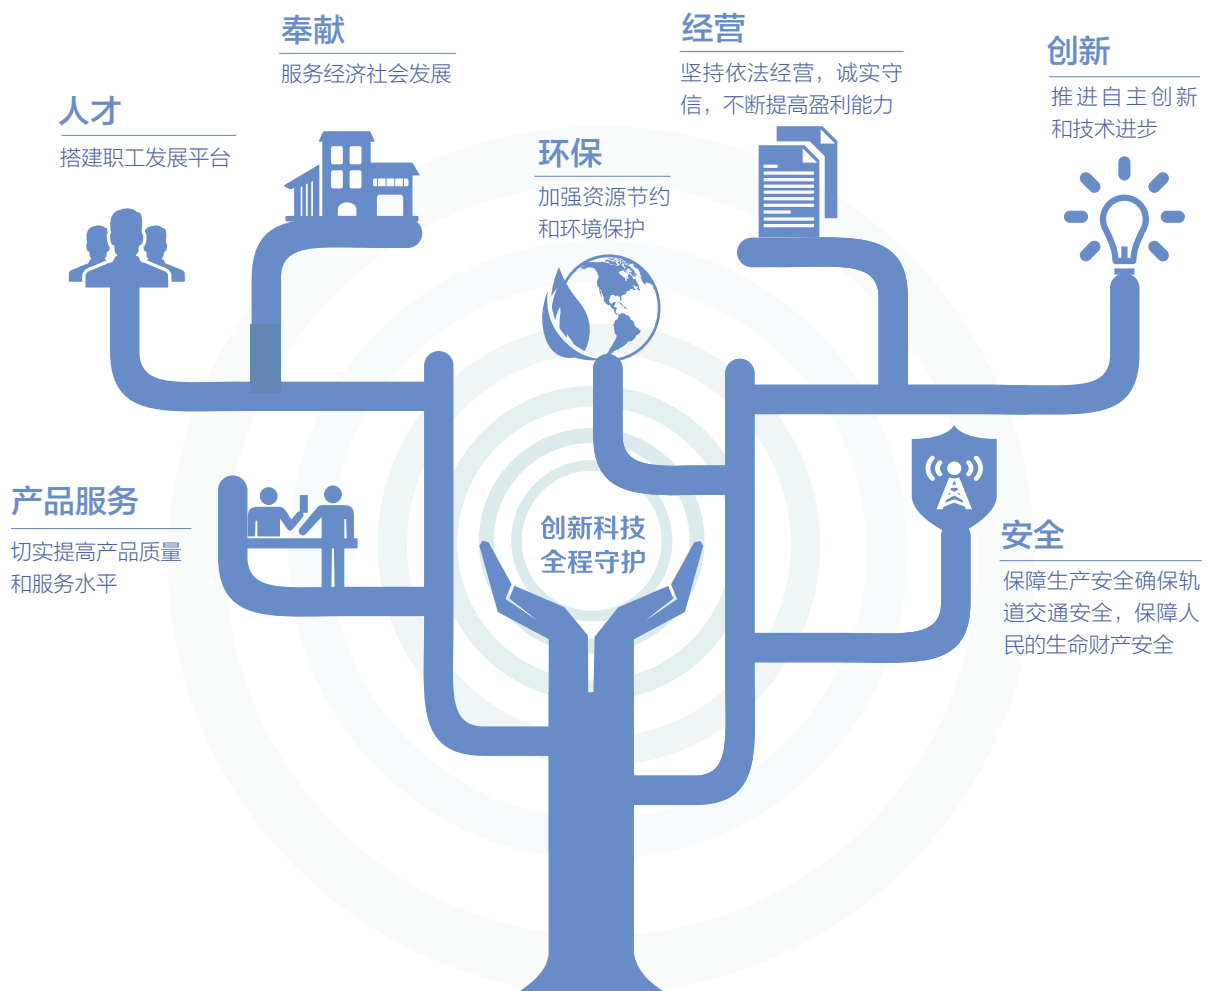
奉献

服务经济社会发展

经营

坚持依法经营，诚实守信，不断提高盈利能力

创新

推进自主创新和技术进步

人才

搭建职工发展平台

环保

加强资源节约和环境保护

产品服务

切实提高产品质量和服务水平

创新科技
全程守护

安全

保障生产安全确保轨道交通安全，保障人民的生命财产安全